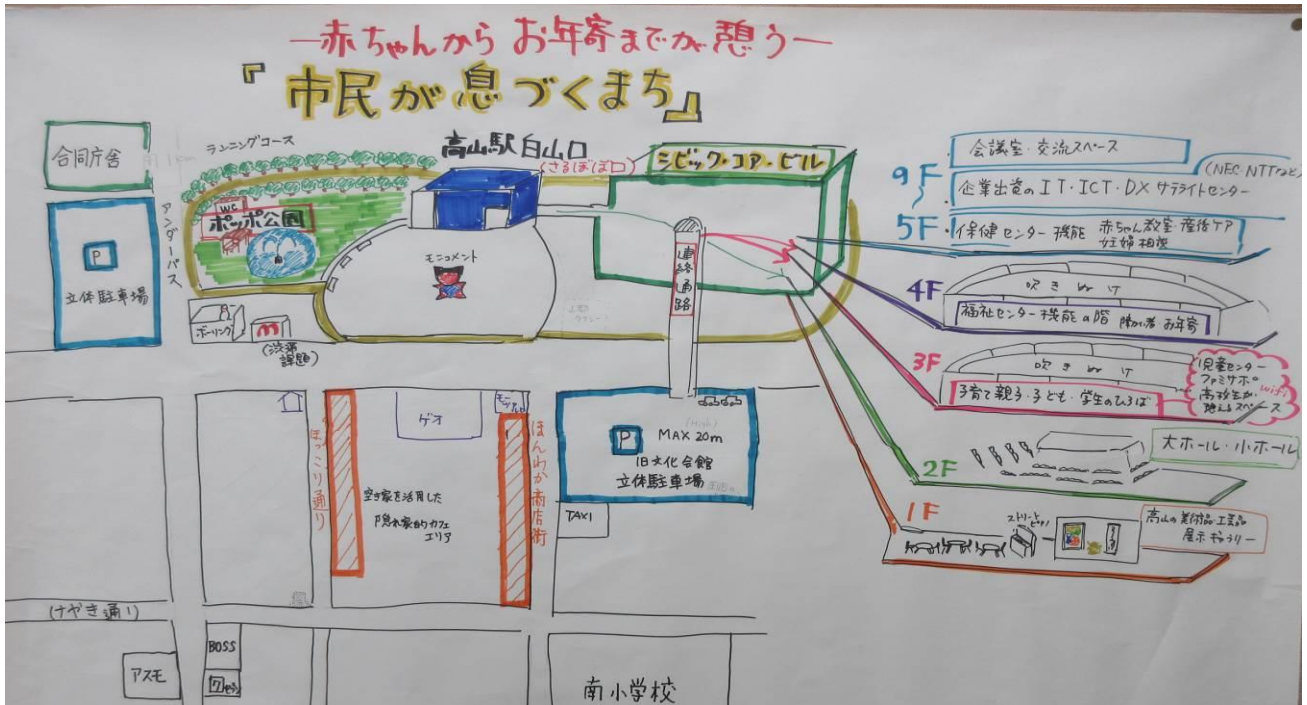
—赤ちゃんからお年寄までが憩う—
『市民が息づくまち』

合同庁舎
ランニングコース
高山駅白山口
(さるぼぼ口)
シビック・コア・ビル
WC
ポッポ公園
アンダーパス
P
立体駐車場
モニュメント
連絡通路
ボーリング
M
(渋滞課題)

9F 会議室・交流スペース
(NEC NTTなど)
企業出資のIT・ICT・DXサテライトセンター
5F 保健センター機能 赤ちゃん教室・産後ケア 妊婦相談
4F 吹きぬけ
福祉センター機能の階 障がい者 お年寄
3F 吹きぬけ
子育て親子・子ども・学生のひろば
児童センター ファミサポ 高校生が勉強スペース
wifi
2F 大ホール・小ホール
1F ストリートピアノ
高山の美術品・工芸品 展示ギャラリー

ゲオ
モンベル
ほっこり通り
空き家を活用した 隠れ家的カフェエリア
ほんわか商店街
P MAX 20m
旧文化会館 立体駐車場
TAXI
(けやき通り)
BOSS
アスモ
南小学校